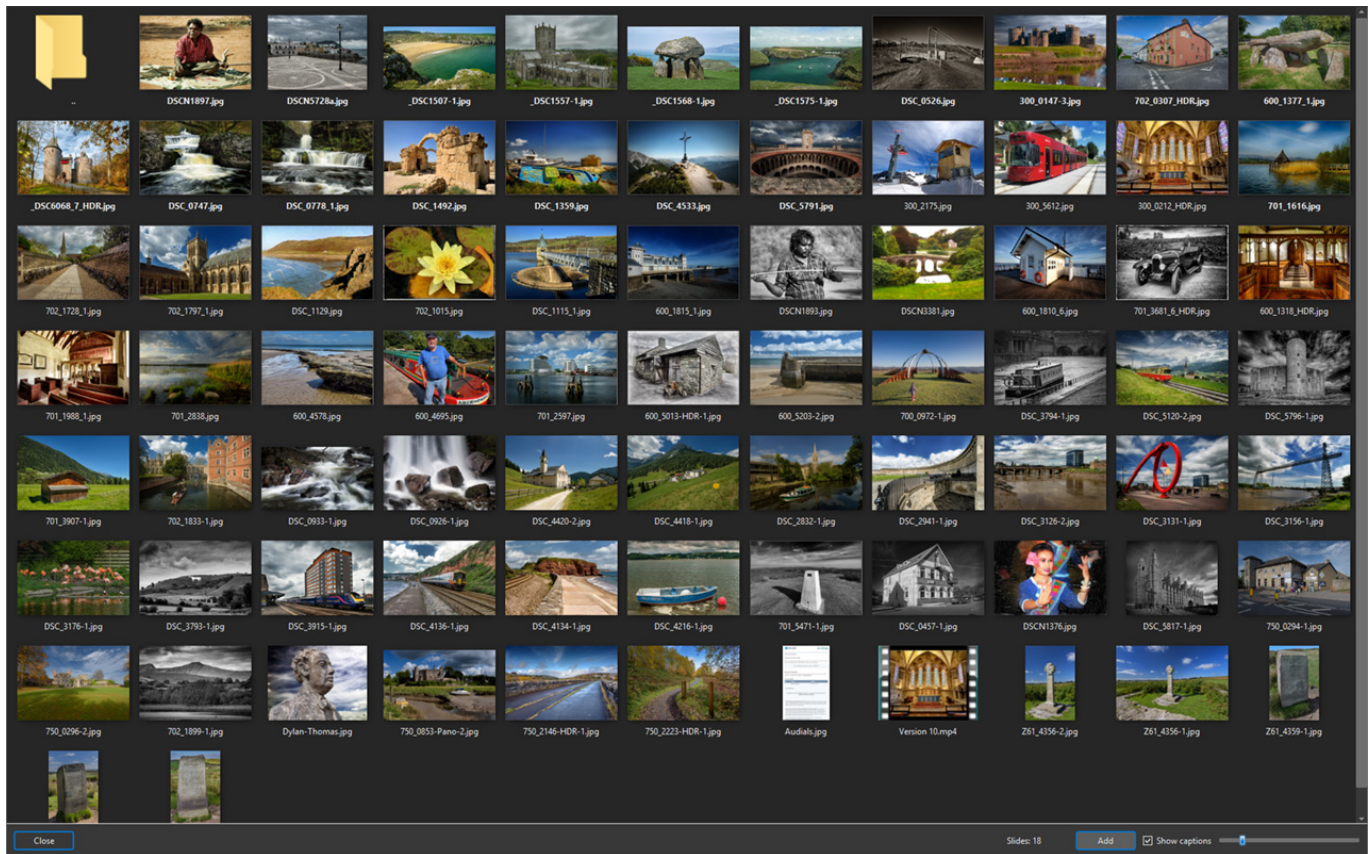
..
DSCN1897.jpg
DSCN5728a.jpg
_DSC1507-1.jpg
_DSC1557-1.jpg
_DSC1568-1.jpg
_DSC1575-1.jpg
DSC_0526.jpg
300_0147-3.jpg
702_0307_HDR.jpg
600_1377_1.jpg

_DSC6068_7_HDR.jpg
DSC_0747.jpg
DSC_0778_1.jpg
DSC_1492.jpg
DSC_1359.jpg
DSC_4533.jpg
DSC_5791.jpg
300_2175.jpg
300_5612.jpg
300_0212_HDR.jpg
701_1616.jpg

702_1728_1.jpg
702_1797_1.jpg
DSC_1129.jpg
702_1015.jpg
DSC_1115_1.jpg
600_1815_1.jpg
DSCN1893.jpg
DSCN3381.jpg
600_1810_6.jpg
701_3681_6_HDR.jpg
600_1318_HDR.jpg

701_1988_1.jpg
701_2838.jpg
600_4578.jpg
600_4695.jpg
701_2597.jpg
600_5013-HDR-1.jpg
600_5203-2.jpg
700_0972-1.jpg
DSC_3794-1.jpg
DSC_5120-2.jpg
DSC_5796-1.jpg

701_3907-1.jpg
702_1833-1.jpg
DSC_0933-1.jpg
DSC_0926-1.jpg
DSC_4420-2.jpg
DSC_4418-1.jpg
DSC_2832-1.jpg
DSC_2941-1.jpg
DSC_3126-2.jpg
DSC_3131-1.jpg
DSC_3156-1.jpg

DSC_3176-1.jpg
DSC_3793-1.jpg
DSC_3915-1.jpg
DSC_4136-1.jpg
DSC_4134-1.jpg
DSC_4216-1.jpg
701_5471-1.jpg
DSC_0457-1.jpg
DSCN1376.jpg
DSC_5817-1.jpg
750_0294-1.jpg

750_0296-2.jpg
702_1899-1.jpg
Dylan-Thomas.jpg
750_0853-Pano-2.jpg
750_2146-HDR-1.jpg
750_2223-HDR-1.jpg
Audials.jpg
Version 10.mp4
Z61_4356-2.jpg
Z61_4356-1.jpg
Z61_4359-1.jpg

Close
Slides: 18
Add
Show captions